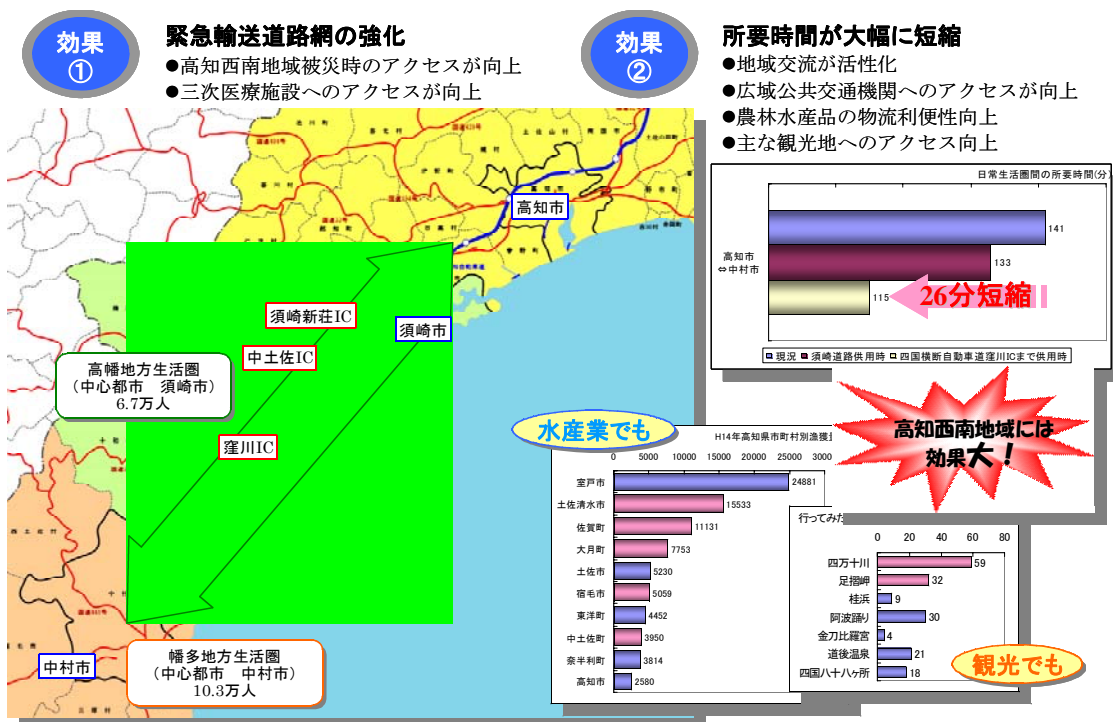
効果①

緊急輸送道路網の強化
●高知西南地域被災時のアクセスが向上
●三次医療施設へのアクセスが向上

効果②

所要時間が大幅に短縮
●地域交流が活性化
●広域公共交通機関へのアクセスが向上
●農林水産品の物流利便性向上
●主な観光地へのアクセス向上

高知市
須崎新荘IC
須崎市
中土佐IC
窪川IC
中村市

高幡地方生活圏
（中心都市　須崎市）
6.7万人

幡多地方生活圏
（中心都市　中村市）
10.3万人

日常生活圏間の所要時間(分)
高知市⇔中村市
141
133
115
26分短縮
■現況　■須崎道路供用時　□四国横断自動車道窪川ICまで供用時

高知西南地域には効果大！

水産業でも
H14年高知県市町村別漁獲
0 5000 10000 15000 20000 25000 3000

| | |
|---|---|
| 室戸市 | 24881 |
| 土佐清水市 | 15533 |
| 佐賀町 | 11131 |
| 大月町 | 7753 |
| 土佐市 | 5230 |
| 宿毛市 | 5059 |
| 東洋町 | 4452 |
| 中土佐町 | 3950 |
| 奈半利町 | 3814 |
| 高知市 | 2580 |

行ってみた
0 20 40 60 80

| | |
|---|---|
| 四万十川 | 59 |
| 足摺岬 | 32 |
| 桂浜 | 9 |
| 阿波踊り | 30 |
| 金刀比羅宮 | 4 |
| 道後温泉 | 21 |
| 四国八十八ヶ所 | 18 |

観光でも